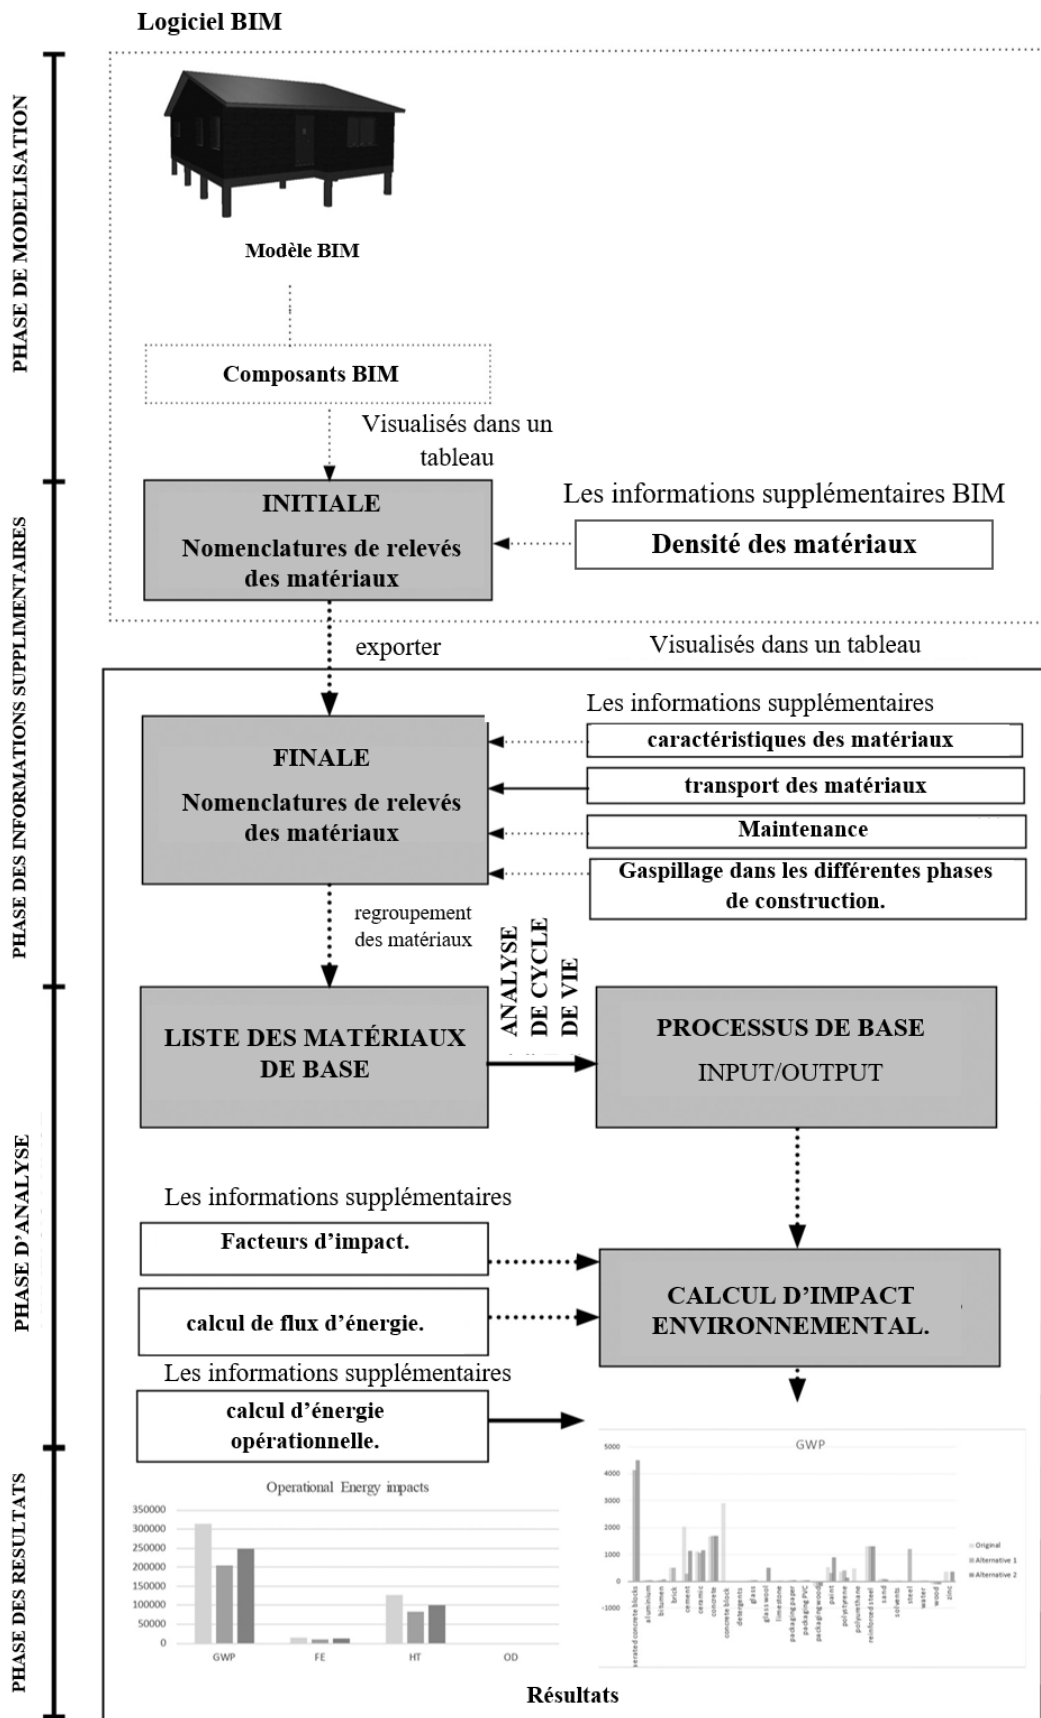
Logiciel BIM

PHASE DE MODELISATION

Modèle BIM

Composants BIM

Visualisés dans un tableau

PHASE DES INFORMATIONS SUPPLIMENTAIRES

INITIALE
Nomenclatures de relevés des matériaux

Les informations supplémentaires BIM

Densité des matériaux

exporter

Visualisés dans un tableau

FINALE
Nomenclatures de relevés des matériaux

Les informations supplémentaires

caractéristiques des matériaux

transport des matériaux

Maintenance

Gaspillage dans les différentes phases de construction.

regroupement des matériaux

PHASE D'ANALYSE

LISTE DES MATÉRIAUX DE BASE

ANALYSE DE CYCLE DE VIE

PROCESSUS DE BASE
INPUT/OUTPUT

Les informations supplémentaires

Facteurs d'impact.

calcul de flux d'énergie.

CALCUL D'IMPACT ENVIRONNEMENTAL.

Les informations supplémentaires

calcul d'énergie opérationnelle.

PHASE DES RESULTATS

Operational Energy impacts

350000
300000
250000
200000
150000
100000
50000
0

GWP FE HT OD

GWP

5000
4000
3000
2000
1000
0
-1000

aerated concrete blocks aluminium bitumen brick cement ceramic concrete concrete block detergents glass glasswool limestone packagingpaper packagingPVC packagingwood paint polystyrene polyurethane reinforcedsteel sand solvents steel water wood zinc

Original
Alternative 1
Alternative 2

Résultats